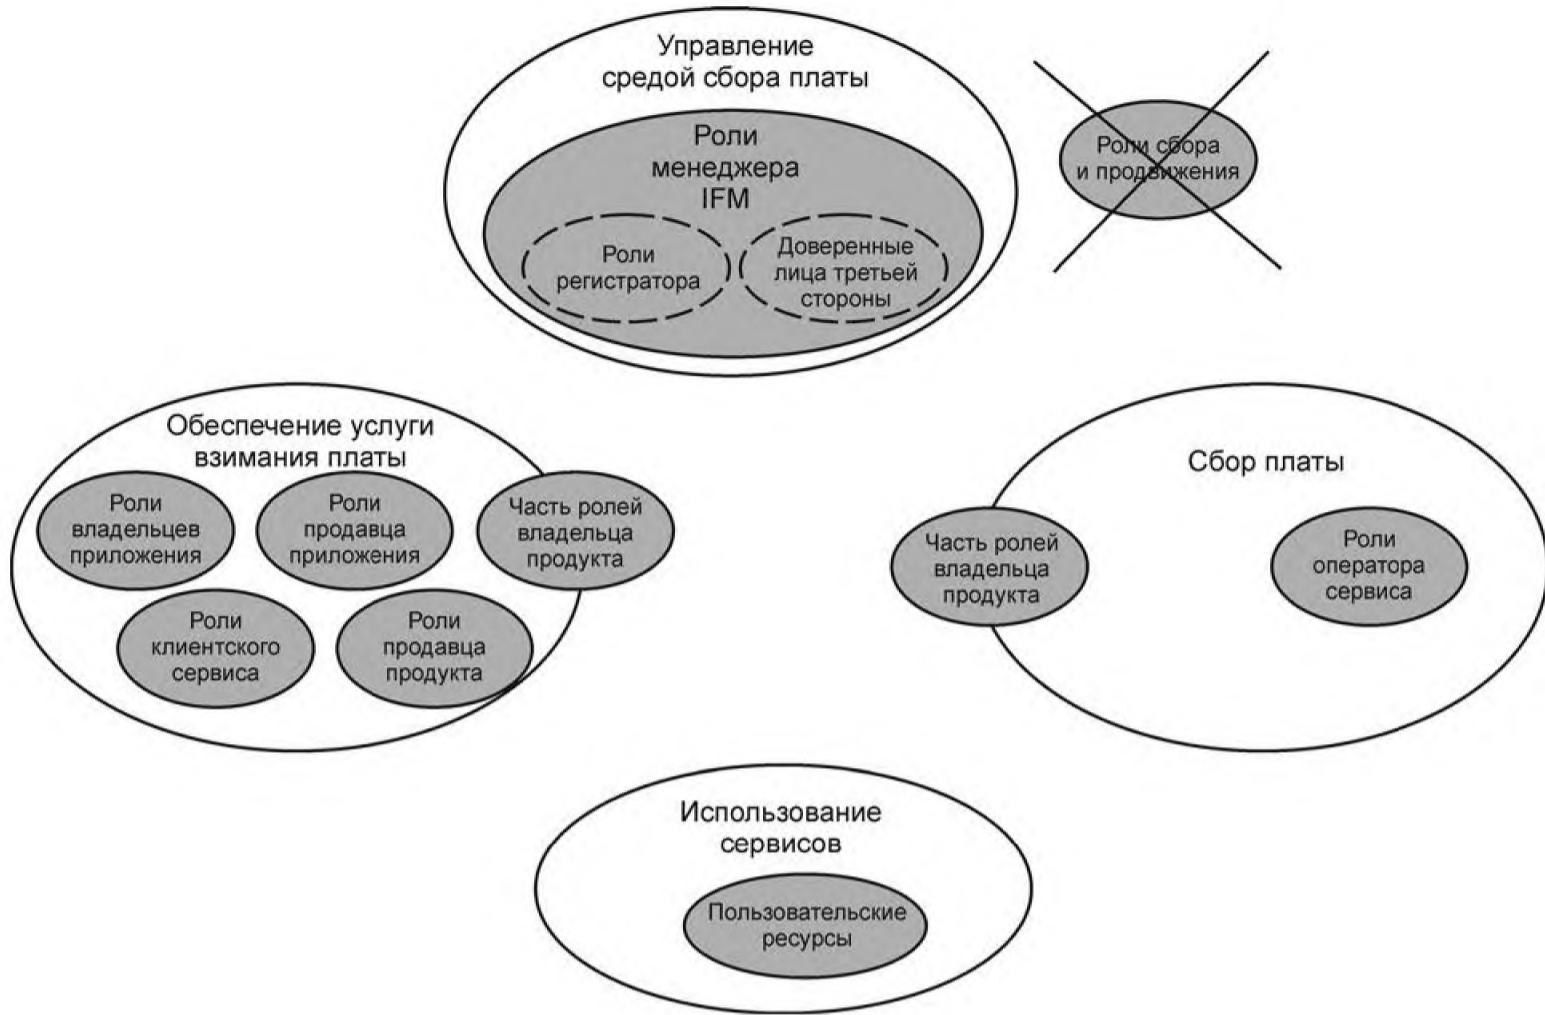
Управление средой сбора платы

Роли менеджера IFM

Роли регистратора

Доверенные лица третьей стороны

Роли сбора и продвижения

Обеспечение услуги взимания платы

Роли владельцев приложения

Роли продавца приложения

Часть ролей владельца продукта

Роли клиентского сервиса

Роли продавца продукта

Сбор платы

Часть ролей владельца продукта

Роли оператора сервиса

Использование сервисов

Пользовательские ресурсы